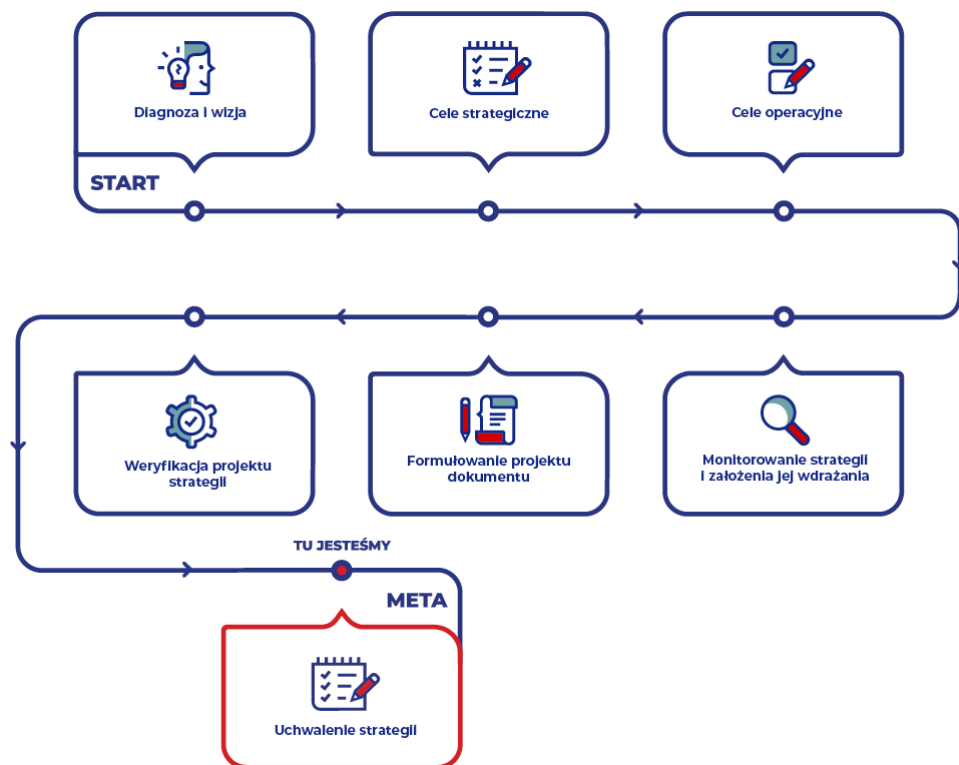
Diagnoza i wizja

Cele strategiczne

Cele operacyjne

START

Weryfikacja projektu strategii

Formułowanie projektu dokumentu

Monitorowanie strategii i założenia jej wdrażania

TU JESTEŚMY

META

Uchwalenie strategii